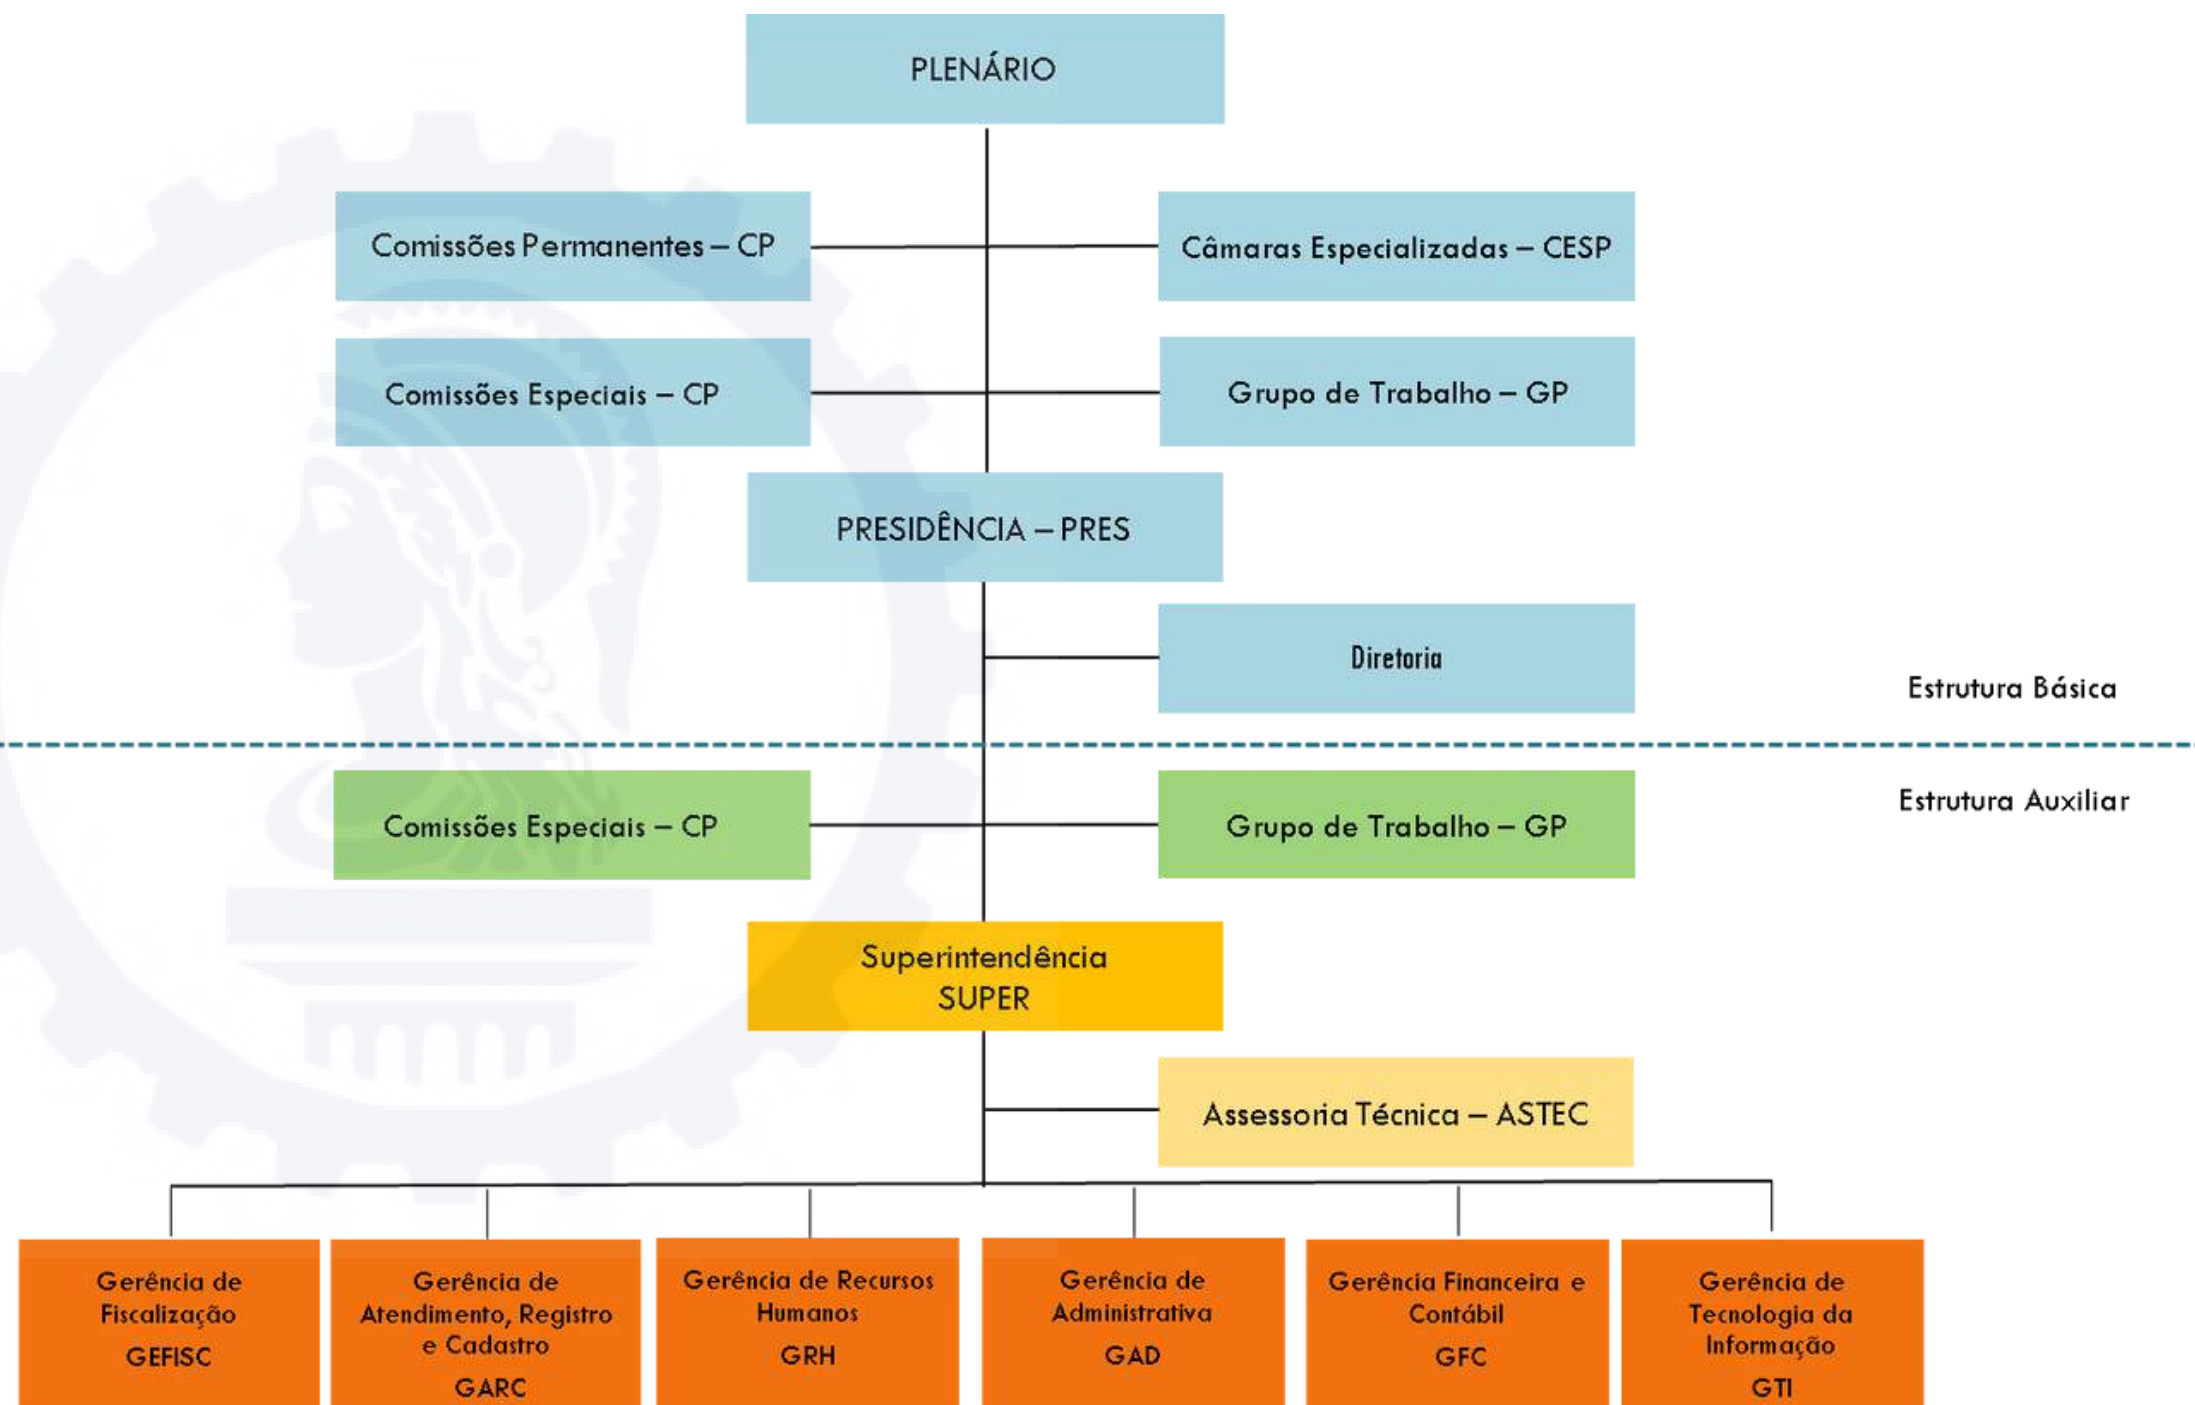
PLENÁRIO

Comissões Permanentes – CP

Câmaras Especializadas – CESP

Comissões Especiais – CP

Grupo de Trabalho – GP

PRESIDÊNCIA – PRES

Diretoria

Estrutura Básica

Estrutura Auxiliar

Comissões Especiais – CP

Grupo de Trabalho – GP

Superintendência SUPER

Assessoria Técnica – ASTEC

Gerência de Fiscalização GEFISC

Gerência de Atendimento, Registro e Cadastro GARC

Gerência de Recursos Humanos GRH

Gerência de Administrativa GAD

Gerência Financeira e Contábil GFC

Gerência de Tecnologia da Informação GTI